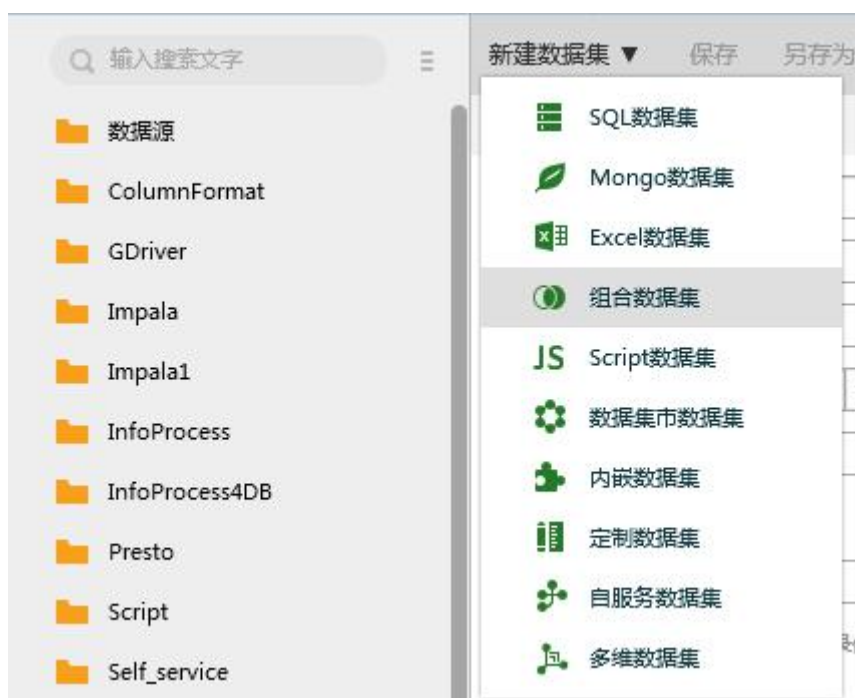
输入搜索文字

数据源

ColumnFormat

GDriver

Impala

Impala1

InfoProcess

InfoProcess4DB

Presto

Script

Self_service

新建数据集 ▼ 保存 另存为

SQL数据集

Mongo数据集

Excel数据集

组合数据集

JS Script数据集

数据集市数据集

内嵌数据集

定制数据集

自服务数据集

多维数据集